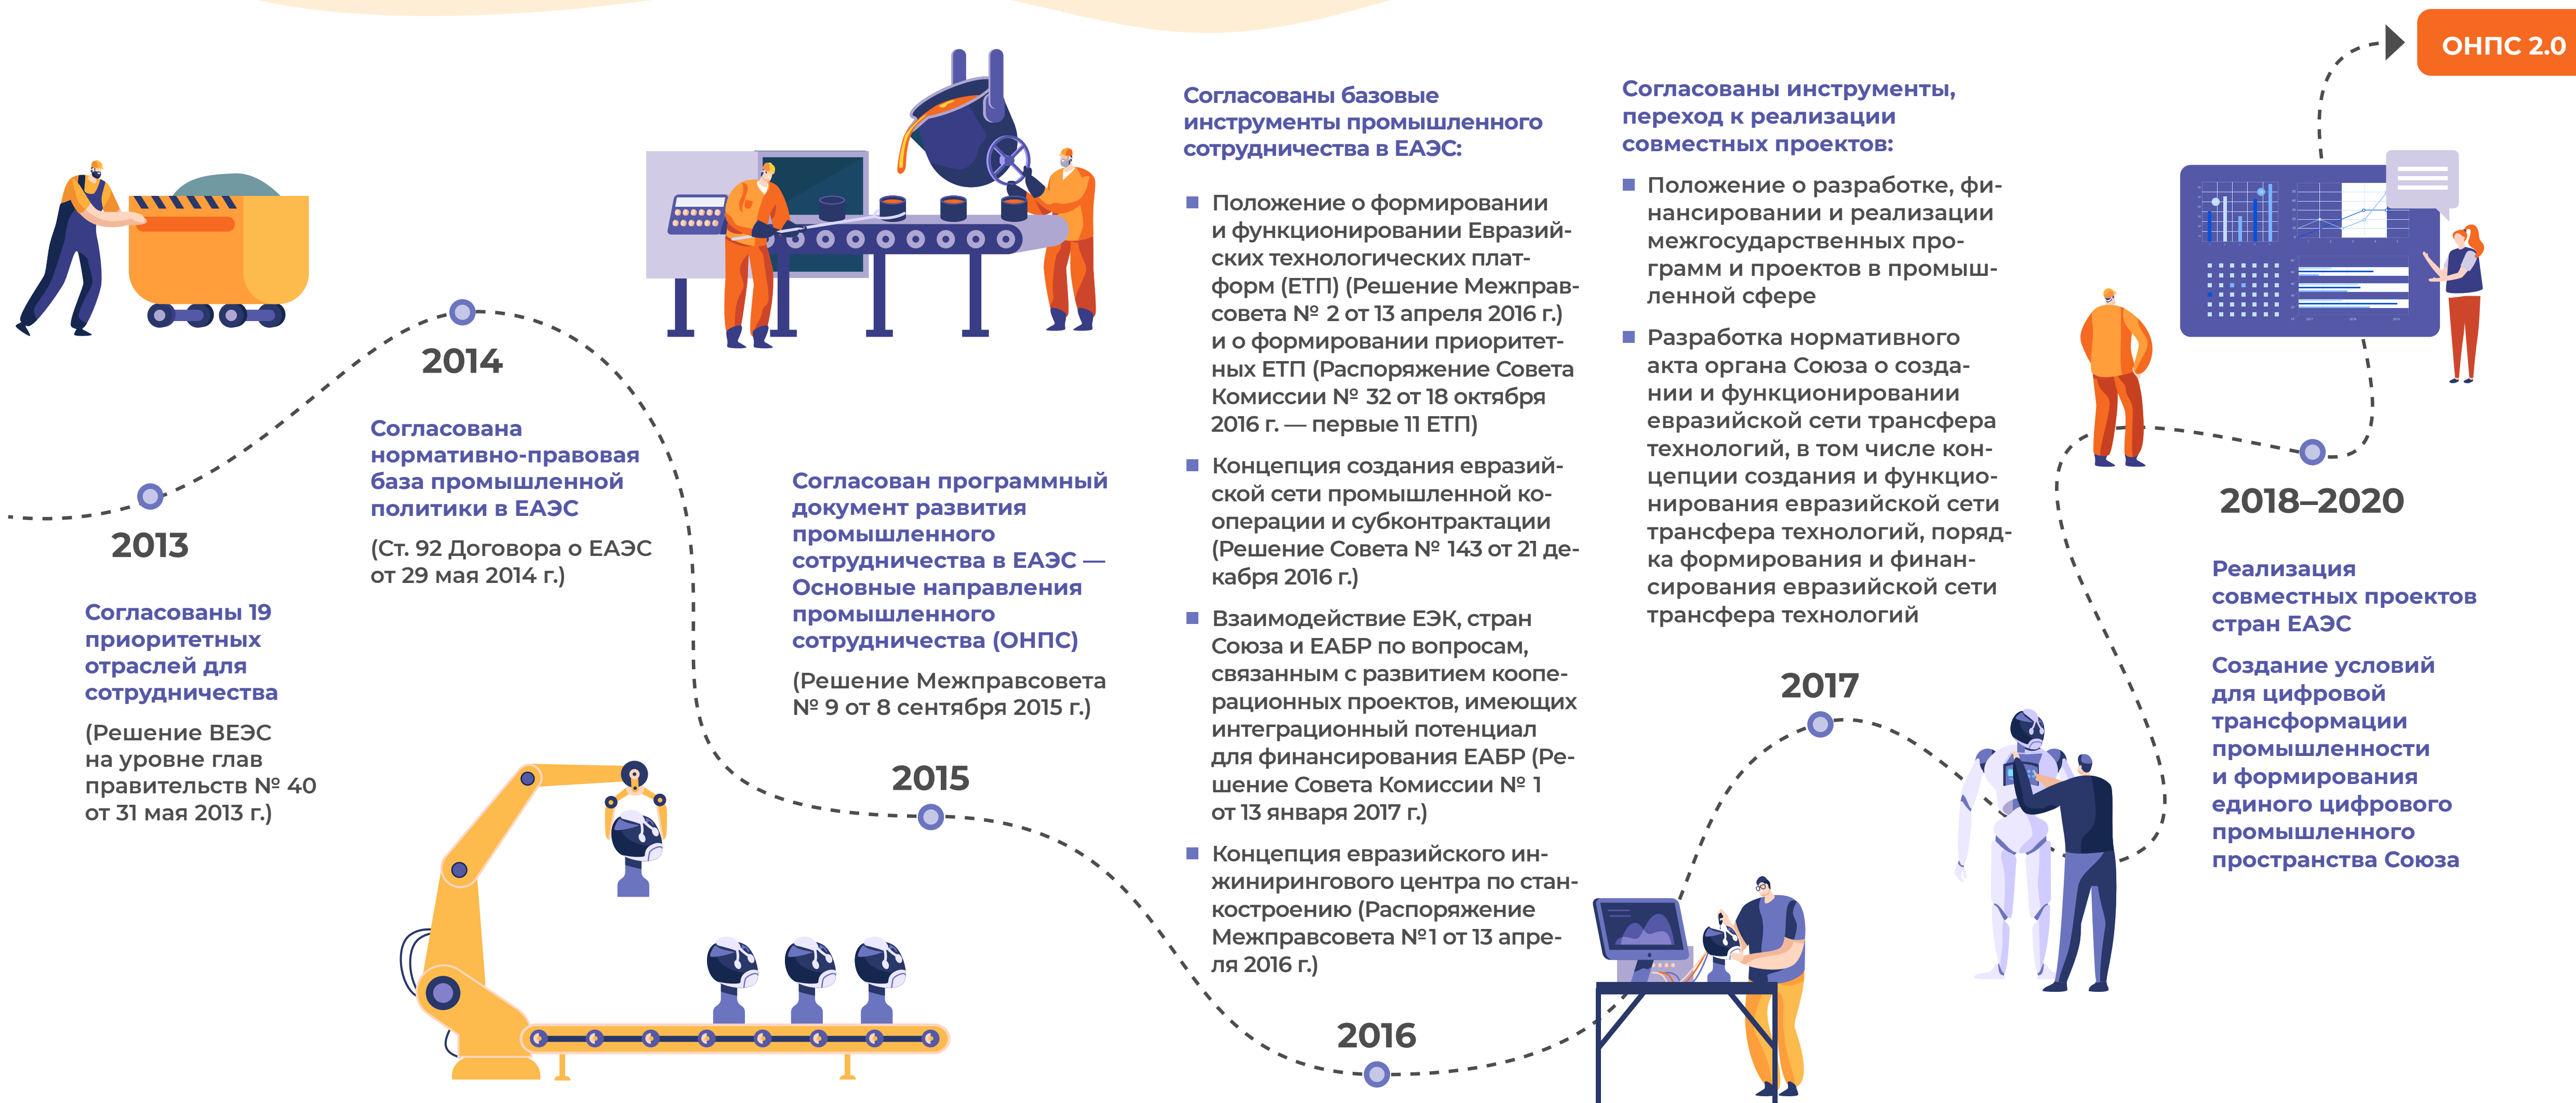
ОНПС 2.0

2013

Согласованы 19 приоритетных отраслей для сотрудничества

(Решение ВЕЭС на уровне глав правительств № 40 от 31 мая 2013 г.)

2014

Согласована нормативно-правовая база промышленной политики в ЕАЭС

(Ст. 92 Договора о ЕАЭС от 29 мая 2014 г.)

2015

Согласован программный документ развития промышленного сотрудничества в ЕАЭС — Основные направления промышленного сотрудничества (ОНПС)

(Решение Межправсовета № 9 от 8 сентября 2015 г.)

2016

Согласованы базовые инструменты промышленного сотрудничества в ЕАЭС:

Положение о формировании и функционировании Евразийских технологических платформ (ЕТП) (Решение Межправсовета № 2 от 13 апреля 2016 г.) и о формировании приоритетных ЕТП (Распоряжение Совета Комиссии № 32 от 18 октября 2016 г. — первые 11 ЕТП)

Концепция создания евразийской сети промышленной кооперации и субконтрактации (Решение Совета № 143 от 21 декабря 2016 г.)

Взаимодействие ЕЭК, стран Союза и ЕАБР по вопросам, связанным с развитием кооперационных проектов, имеющих интеграционный потенциал для финансирования ЕАБР (Решение Совета Комиссии № 1 от 13 января 2017 г.)

Концепция евразийского инжинирингового центра по станкостроению (Распоряжение Межправсовета №1 от 13 апреля 2016 г.)

2017

Согласованы инструменты, переход к реализации совместных проектов:

Положение о разработке, финансировании и реализации межгосударственных программ и проектов в промышленной сфере

Разработка нормативного акта органа Союза о создании и функционировании евразийской сети трансфера технологий, в том числе концепции создания и функционирования евразийской сети трансфера технологий, порядка формирования и финансирования евразийской сети трансфера технологий

2018–2020

Реализация совместных проектов стран ЕАЭС

Создание условий для цифровой трансформации промышленности и формирования единого цифрового промышленного пространства Союза